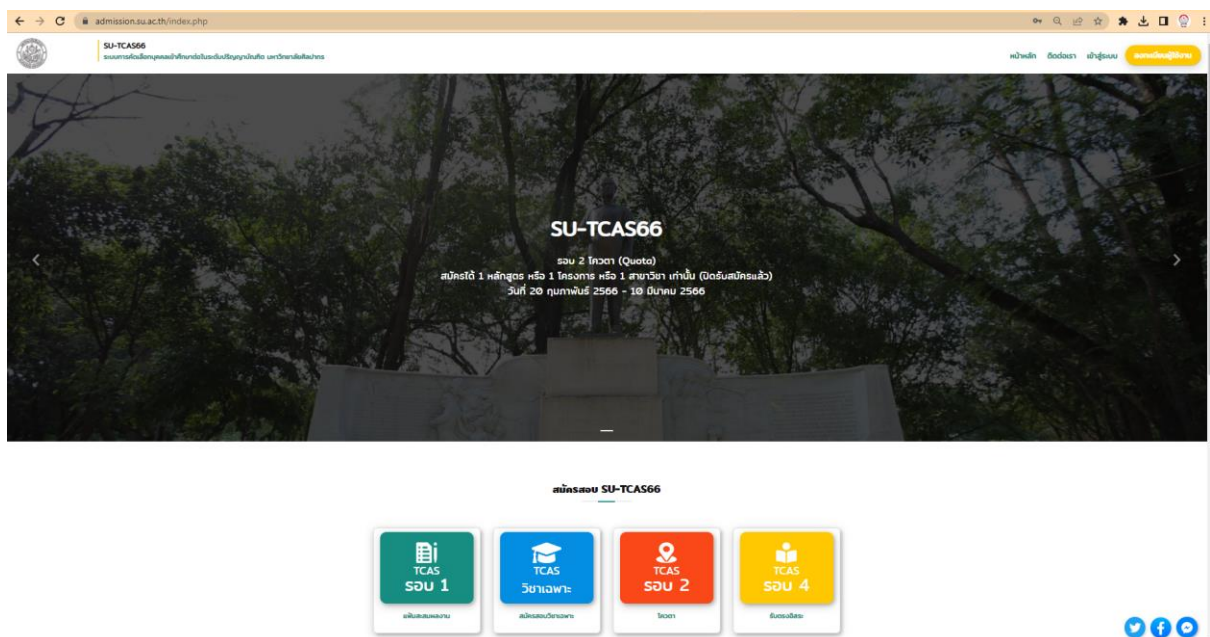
admission.su.ac.th/index.php

SU-TCAS66
ระบบการคัดเลือกบุคคลเข้าศึกษาต่อในระดับปริญญาบัณฑิต มหาวิทยาลัยศิลปากร

หน้าหลัก ติดต่อเรา เข้าสู่ระบบ ลงทะเบียนผู้ใช้งาน

SU-TCAS66

รอบ 2 โควตา (Quota)
สมัครได้ 1 หลักสูตร หรือ 1 โครงการ หรือ 1 สาขาวิชา เท่านั้น (ปิดรับสมัครแล้ว)
วันที่ 20 กุมภาพันธ์ 2566 - 10 มีนาคม 2566

สมัครสอบ SU-TCAS66

TCAS
รอบ 1
แฟ้มสะสมผลงาน

TCAS
วิชาเฉพาะ
สมัครสอบวิชาเฉพาะ

TCAS
รอบ 2
โควตา

TCAS
รอบ 4
รับตรงอิสระ